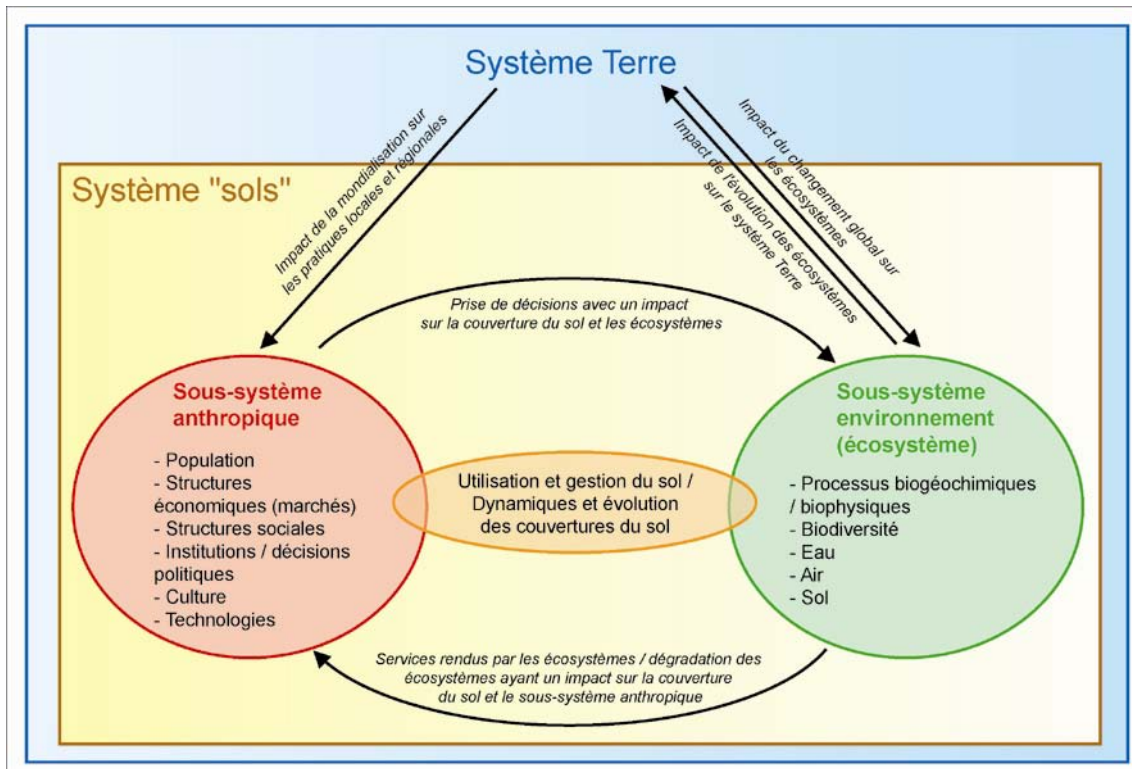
Système Terre

Système "sols"

Impact de la mondialisation sur les pratiques locales et régionales

Impact de l'évolution des écosystèmes sur le système Terre

Impact du changement global sur les écosystèmes

Prise de décisions avec un impact sur la couverture du sol et les écosystèmes

Sous-système anthropique

- Population
- Structures économiques (marchés)
- Structures sociales
- Institutions / décisions politiques
- Culture
- Technologies

Utilisation et gestion du sol / Dynamiques et évolution des couvertures du sol

Sous-système environnement (écosystème)

- Processus biogéochimiques / biophysiques
- Biodiversité
- Eau
- Air
- Sol

Services rendus par les écosystèmes / dégradation des écosystèmes ayant un impact sur la couverture du sol et le sous-système anthropique